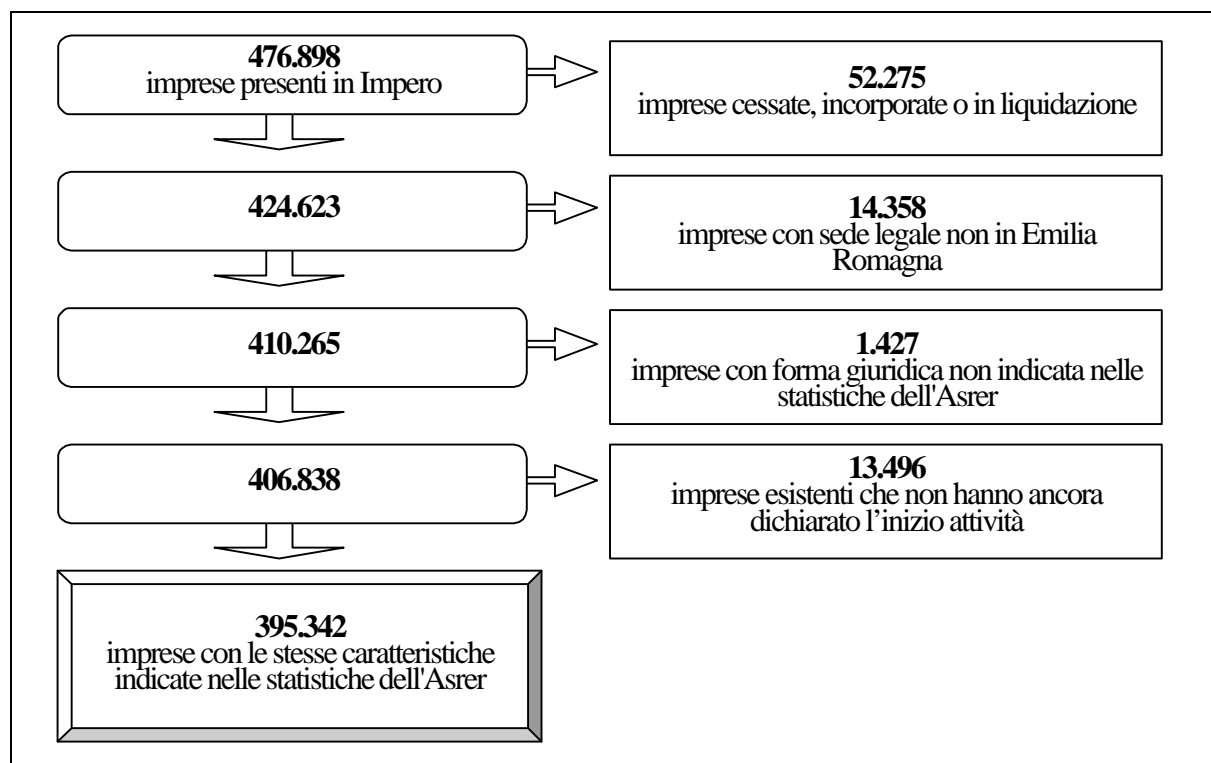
**476.898**
imprese presenti in Impero

**52.275**
imprese cessate, incorporate o in liquidazione

**424.623**

**14.358**
imprese con sede legale non in Emilia Romagna

**410.265**

**1.427**
imprese con forma giuridica non indicata nelle statistiche dell'Asrer

**406.838**

**13.496**
imprese esistenti che non hanno ancora dichiarato l'inizio attività

**395.342**
imprese con le stesse caratteristiche indicate nelle statistiche dell'Asrer